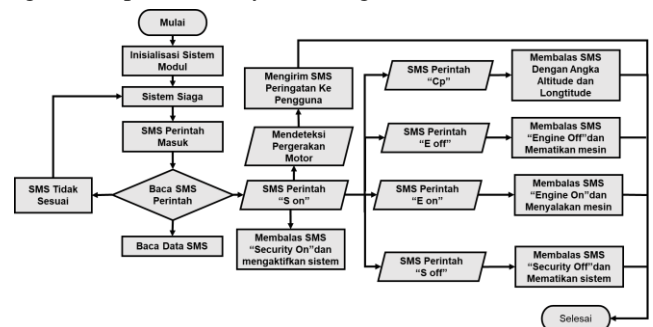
Mulai

Inisialisasi Sistem Modul

Sistem Siaga

SMS Perintah Masuk

Baca SMS Perintah

SMS Tidak Sesuai

Baca Data SMS

SMS Perintah "S on"

Membalas SMS "Security On"dan mengaktifkan sistem

Mendeteksi Pergerakan Motor

Mengirim SMS Peringatan Ke Pengguna

SMS Perintah "Cp"

Membalas SMS Dengan Angka Altitude dan Longtitude

SMS Perintah "E off"

Membalas SMS "Engine Off"dan Mematikan mesin

SMS Perintah "E on"

Membalas SMS "Engine On"dan Menyalakan mesin

SMS Perintah "S off"

Membalas SMS "Security Off"dan Mematikan sistem

Selesai